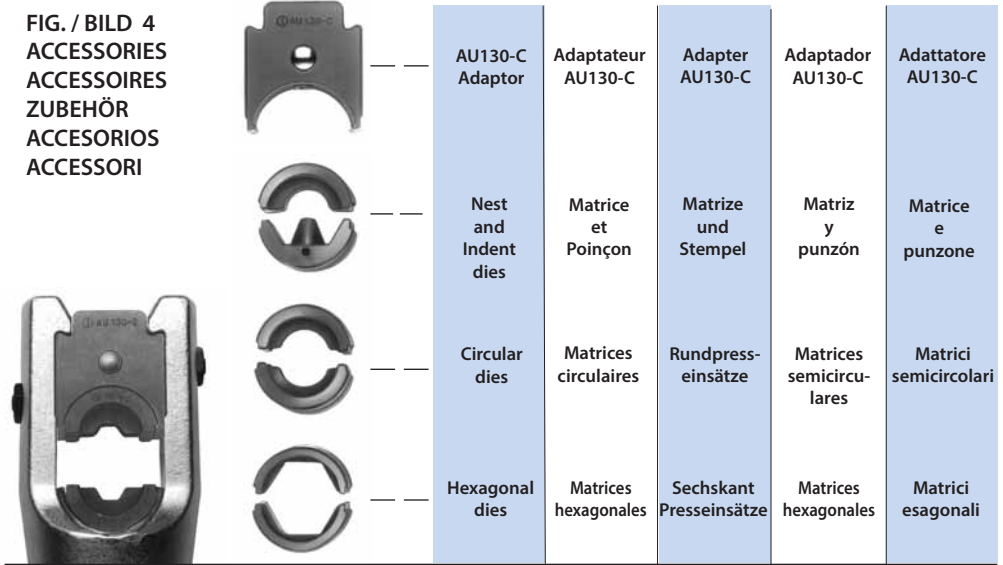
FIG. / BILD 4
ACCESSORIES
ACCESSOIRES
ZUBEHÖR
ACCESORIOS
ACCESSORI

AU130-C

AU130-C

| | | | | |
|---|---|---|---|---|
| AU130-C Adaptor | Adaptateur AU130-C | Adapter AU130-C | Adaptador AU130-C | Adattatore AU130-C |
| Nest and Indent dies | Matrice et Poinçon | Matrize und Stempel | Matriz y punzón | Matrice e punzone |
| Circular dies | Matrices circulaires | Rundpresseinsätze | Matrices semicirculares | Matrici semicircolari |
| Hexagonal dies | Matrices hexagonales | Sechskant Presseinsätze | Matrices hexagonales | Matrici esagonali |